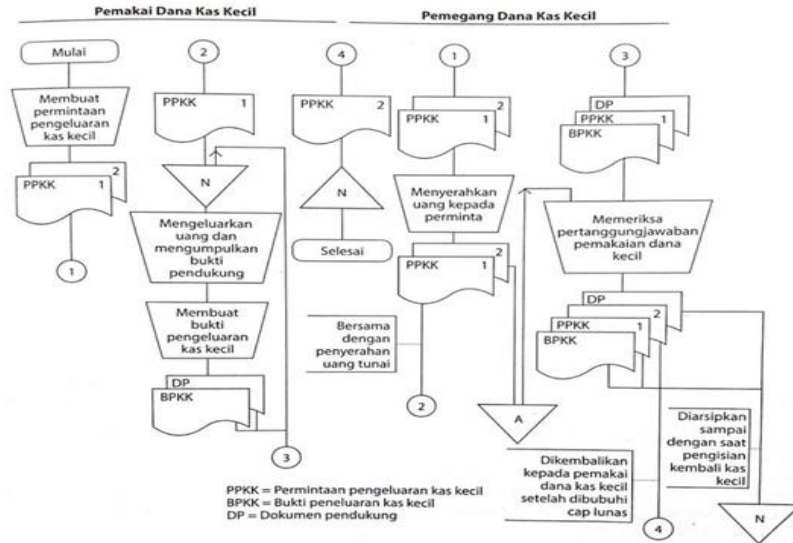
Pemakai Dana Kas Kecil

Pemegang Dana Kas Kecil

Mulai

Membuat permintaan pengeluaran kas kecil

PPKK 1

2

1

2

PPKK 1

N

Mengeluarkan uang dan mengumpulkan bukti pendukung

Membuat bukti pengeluaran kas kecil

DP

BPKK

3

4

PPKK 2

N

Selesai

1

2

PPKK 1

Menyerahkan uang kepada perminta

2

PPKK 1

Bersama dengan penyerahan uang tunai

2

A

3

DP

PPKK 1

BPKK

Memeriksa pertanggungjawaban pemakaian dana kecil

DP

2

PPKK 1

BPKK

Diarsipkan sampai dengan saat pengisian kembali kas kecil

Dikembalikan kepada pemakai dana kas kecil setelah dibubuhi cap lunas

4

N

PPKK = Permintaan pengeluaran kas kecil
BPKK = Bukti peneluaran kas kecil
DP = Dokumen pendukung